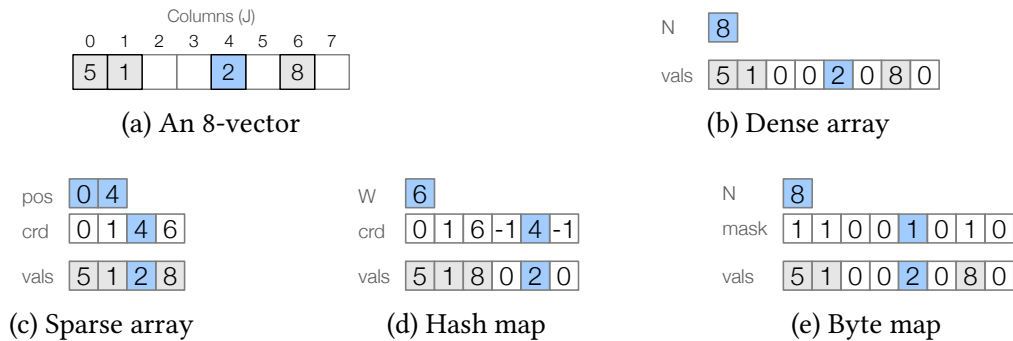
Columns (J)

| 0 | 1 | 2 | 3 | 4 | 5 | 6 | 7 |
|---|---|---|---|---|---|---|---|
| 5 | 1 |  |  | 2 |  | 8 |  |

(a) An 8-vector

N 8

vals 5 1 0 0 2 0 8 0

(b) Dense array

pos 0 4

crd 0 1 4 6

vals 5 1 2 8

(c) Sparse array

W 6

crd 0 1 6 -1 4 -1

vals 5 1 8 0 2 0

(d) Hash map

N 8

mask 1 1 0 0 1 0 1 0

vals 5 1 0 0 2 0 8 0

(e) Byte map